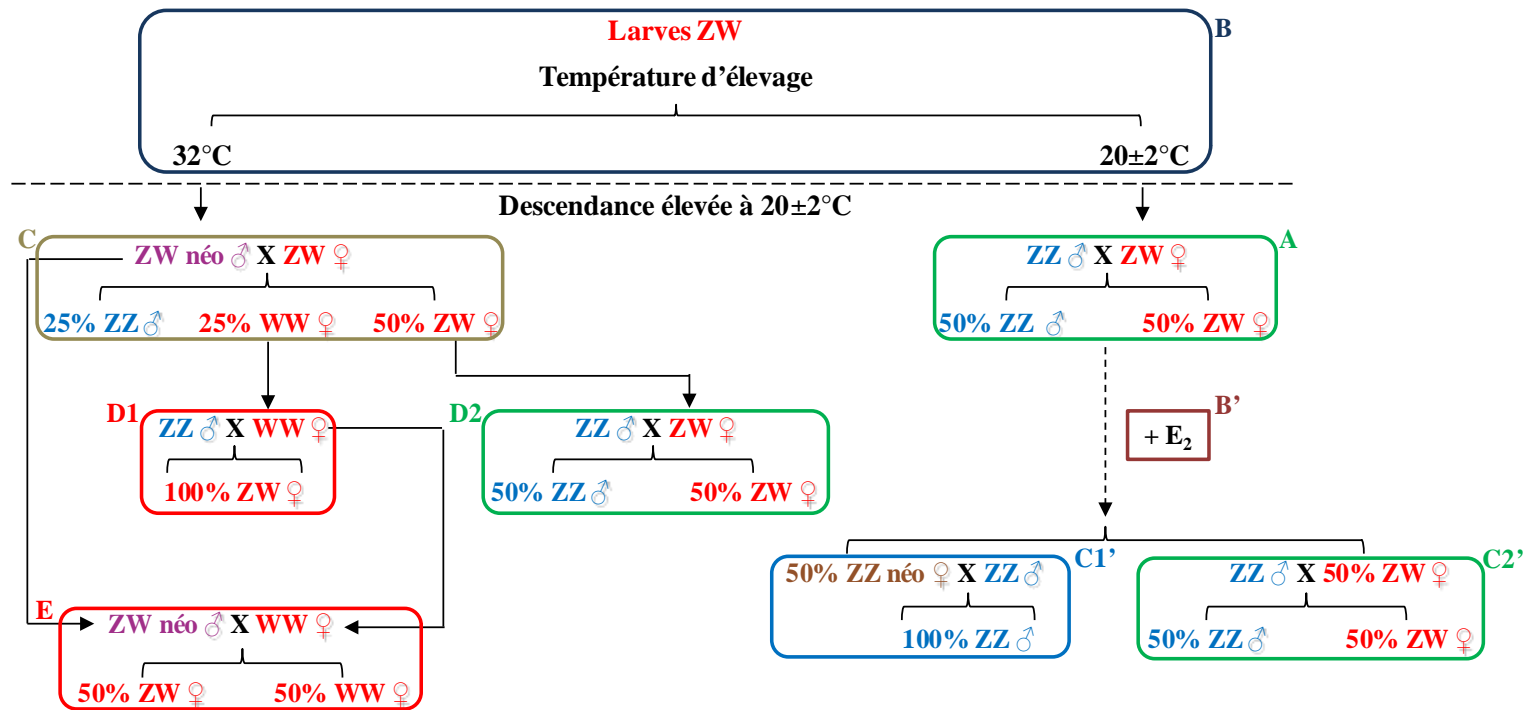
Larves ZW

B

Température d'élevage

32°C

20±2°C

Descendance élevée à 20±2°C

C

ZW néo ♂ X ZW ♀

25% ZZ♂ 25% WW ♀ 50% ZW ♀

A

ZZ ♂ X ZW ♀

50% ZZ ♂ 50% ZW ♀

D1

ZZ ♂ X WW ♀

100% ZW ♀

D2

ZZ ♂ X ZW ♀

50% ZZ♂ 50% ZW ♀

B'

+ $E_2$

C1'

50% ZZ néo ♀ X ZZ♂

100% ZZ ♂

C2'

ZZ ♂ X 50% ZW ♀

50% ZZ♂ 50% ZW ♀

E

ZW néo ♂ X WW ♀

50% ZW ♀ 50% WW ♀